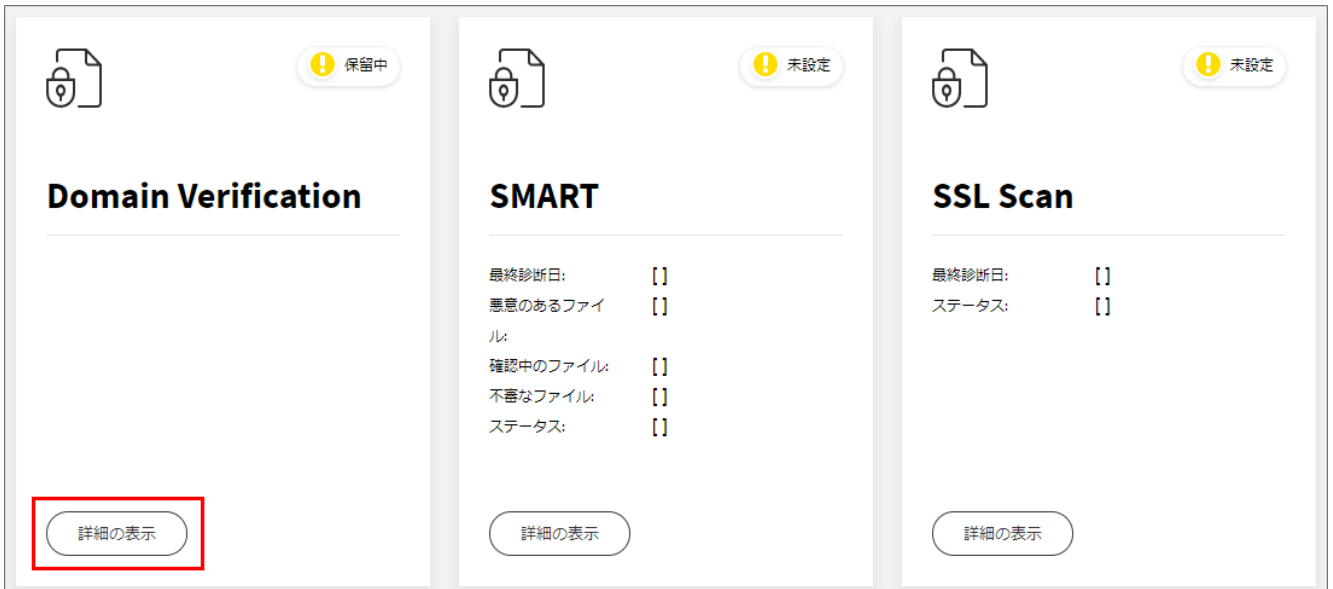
保留中

Domain Verification

詳細の表示

未設定

SMART

| | |
|---|---|
| 最終診断日: | [ ] |
| 悪意のあるファイル: | [ ] |
| 確認中のファイル: | [ ] |
| 不審なファイル: | [ ] |
| ステータス: | [ ] |

詳細の表示

未設定

SSL Scan

| | |
|---|---|
| 最終診断日: | [ ] |
| ステータス: | [ ] |

詳細の表示